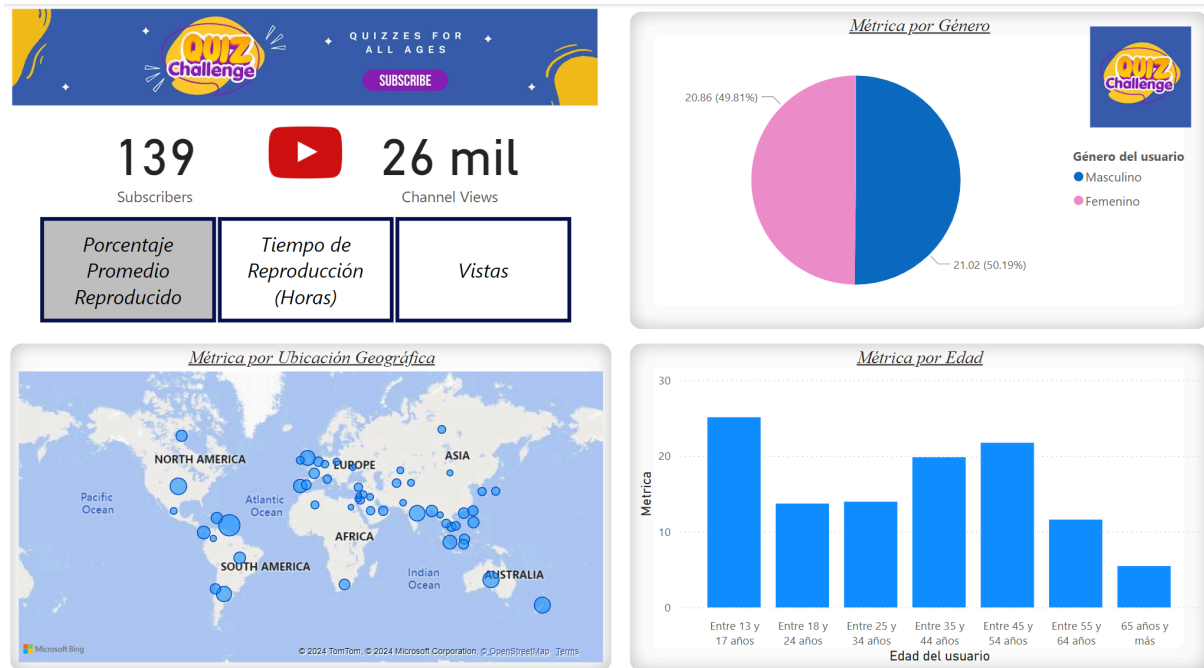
QUIZ Challenge

QUIZZES FOR ALL AGES

SUBSCRIBE

139
Subscribers

26 mil
Channel Views

Porcentaje Promedio Reproducido

Tiempo de Reproducción (Horas)

Vistas

Métrica por Género

20.86 (49.81%)

21.02 (50.19%)

QUIZ Challenge

Género del usuario
Masculino
Femenino

Métrica por Ubicación Geográfica

NORTH AMERICA
EUROPE
ASIA
Pacific Ocean
Atlantic Ocean
AFRICA
SOUTH AMERICA
Indian Ocean
AUSTRALIA

Microsoft Bing
© 2024 TomTom, © 2024 Microsoft Corporation, © OpenStreetMap Terms

Métrica por Edad

30
20
10
0

Metrica

Entre 13 y 17 años
Entre 18 y 24 años
Entre 25 y 34 años
Entre 35 y 44 años
Entre 45 y 54 años
Entre 55 y 64 años
65 años y más

Edad del usuario